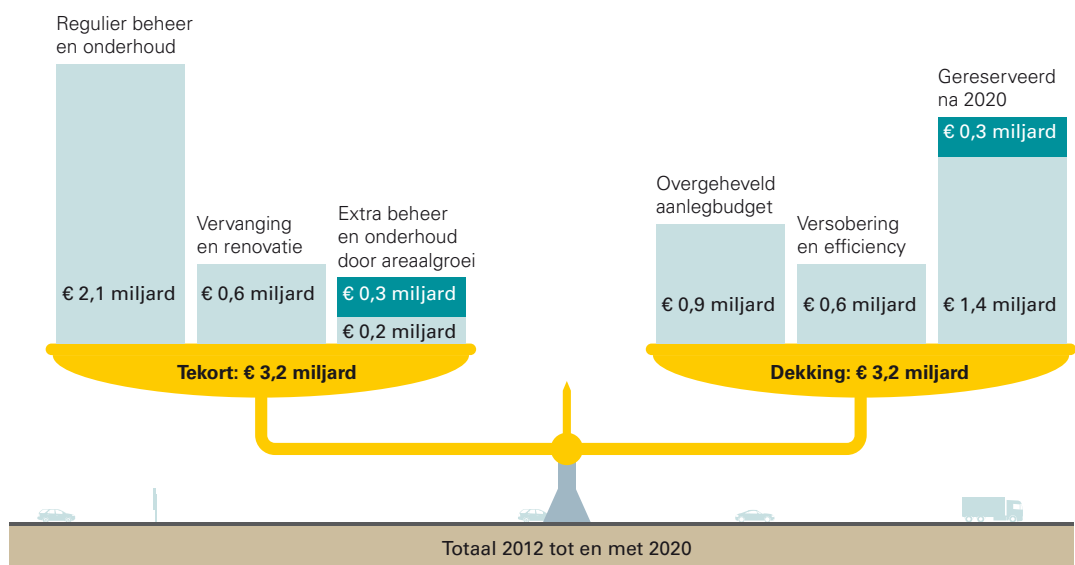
Regulier beheer en onderhoud

€ 2,1 miljard

Vervanging en renovatie

€ 0,6 miljard

Extra beheer en onderhoud door areaalgroei

€ 0,3 miljard

€ 0,2 miljard

Tekort: € 3,2 miljard

Overgeheveld aanlegbudget

€ 0,9 miljard

Versobering en efficiency

€ 0,6 miljard

Gereserveerd na 2020

€ 0,3 miljard

€ 1,4 miljard

Dekking: € 3,2 miljard

Totaal 2012 tot en met 2020